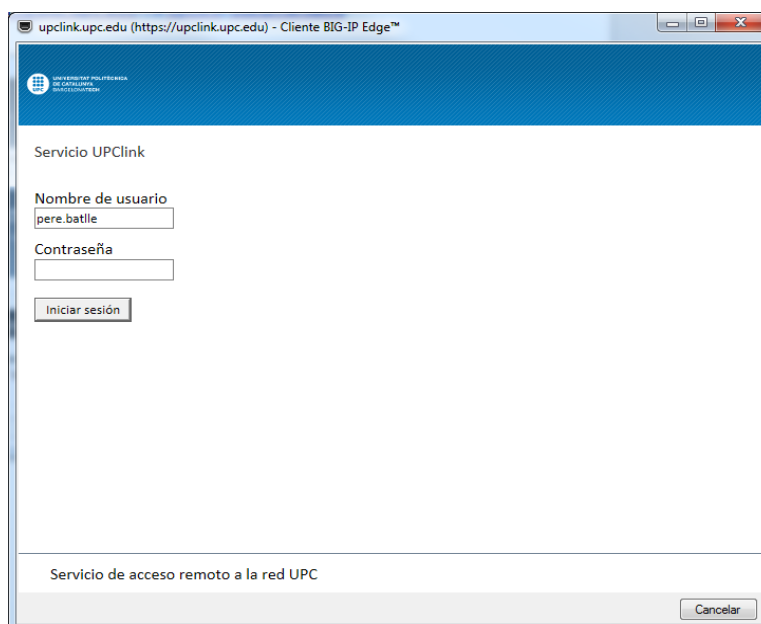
upclink.upc.edu (https://upclink.upc.edu) - Cliente BIG-IP Edge™

UNIVERSITAT POLITÈCNICA DE CATALUNYA BARCELONATECH

Servicio UPClink

Nombre de usuario
pere.batlle

Contraseña

Iniciar sesión

Servicio de acceso remoto a la red UPC

Cancelar